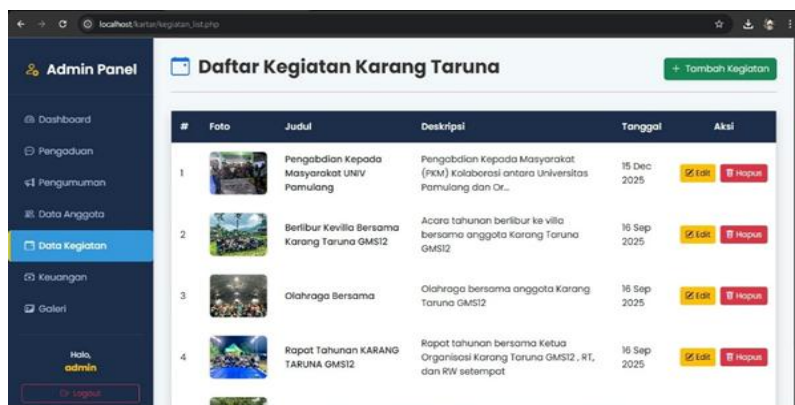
localhost/kartar/kegiatan_list.php

Admin Panel

Dashboard
Pengaduan
Pengumuman
Data Anggota
Data Kegiatan
Keuangan
Galeri

Halo,
admin

Logout

Daftar Kegiatan Karang Taruna

+ Tambah Kegiatan

| # | Foto | Judul | Deskripsi | Tanggal | Aksi |
|---|---|---|---|---|---|
| 1 | | Pengabdian Kepada Masyarakat UNIV Pamulang | Pengabdian Kepada Masyarakat (PKM) Kolaborasi antara Universitas Pamulang dan Or... | 15 Dec 2025 | Edit Hapus |
| 2 | | Berlibur Kevilla Bersama Karang Taruna GMS12 | Acara tahunan berlibur ke villa bersama anggota Karang Taruna GMS12 | 16 Sep 2025 | Edit Hapus |
| 3 | | Olahraga Bersama | Olahraga bersama anggota Karang Taruna GMS12 | 16 Sep 2025 | Edit Hapus |
| 4 | | Rapat Tahunan KARANG TARUNA GMS12 | Rapat tahunan bersama Ketua Organisasi Karang Taruna GMS12 , RT, dan RW setempat | 16 Sep 2025 | Edit Hapus |